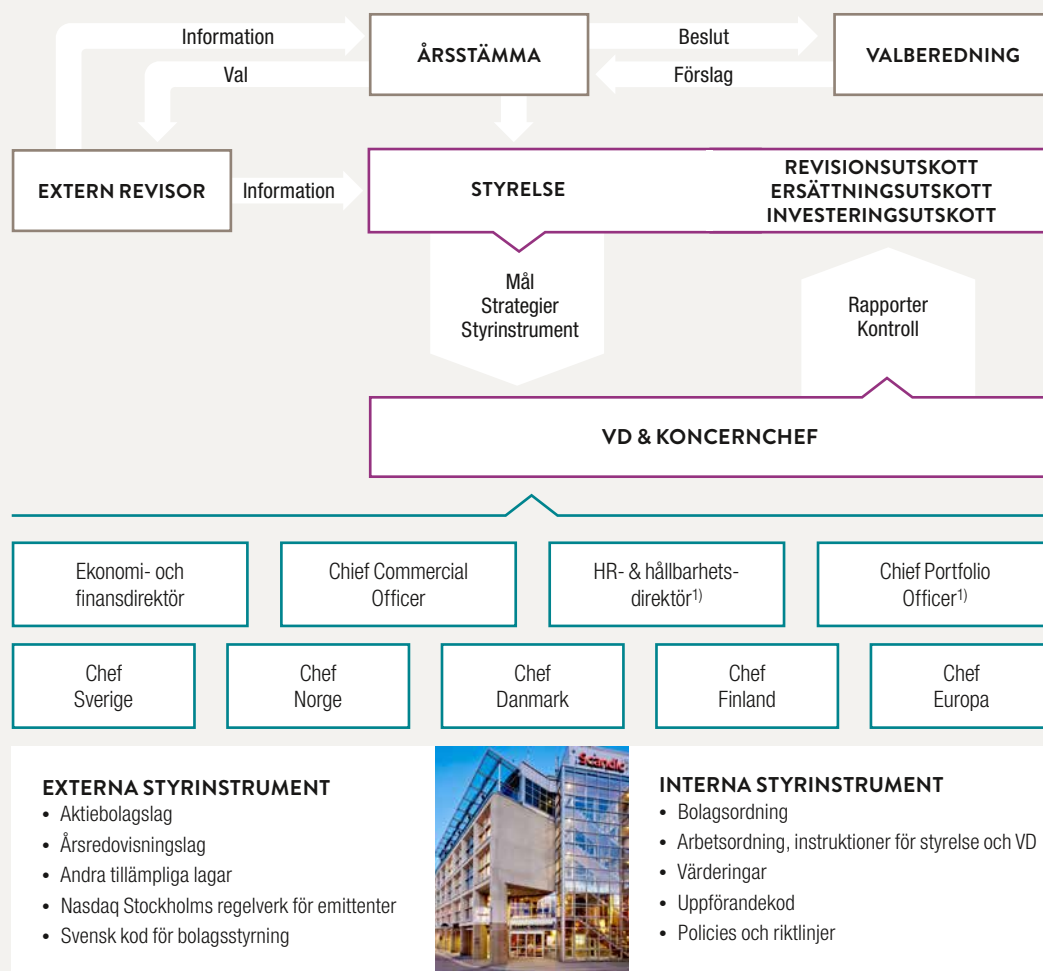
Information

ÅRSSTÄMMA

Beslut

VALBEREDNING

Val

Förslag

EXTERN REVISOR

Information

STYRELSE

REVISIONSUTSKOTT
ERSÄTTNINGSUTSKOTT
INVESTERINGSUTSKOTT

Mål
Strategier
Styrinstrument

Rapporter
Kontroll

VD & KONCERNCHEF

Ekonomi- och finansdirektör

Chief Commercial Officer

HR- & hållbarhetsdirektör$^{1)}$

Chief Portfolio Officer$^{1)}$

Chef Sverige

Chef Norge

Chef Danmark

Chef Finland

Chef Europa

EXTERNA STYRINSTRUMENT
• Aktiebolagslag
• Årsredovisningslag
• Andra tillämpliga lagar
• Nasdaq Stockholms regelverk för emittenter
• Svensk kod för bolagsstyrning

Scandic

INTERNA STYRINSTRUMENT
• Bolagsordning
• Arbetsordning, instruktioner för styrelse och VD
• Värderingar
• Uppförandekod
• Policies och riktlinjer